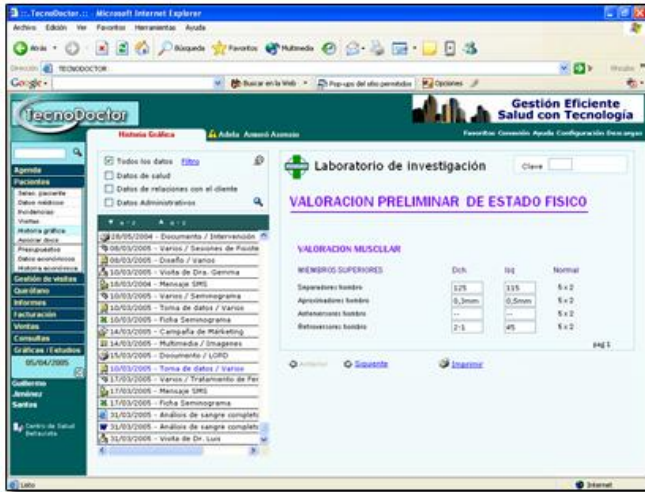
:: TecnoDoctor :: - Microsoft Internet Explorer
Archivo Edición Ver Favoritos Herramientas Ayuda
Atrás Búsqueda Favoritos Multimedia
Dirección TECNODOCTOR
Google Buscar en la Web Pop-ups del sitio permitidos Opciones
Ir Vínculos

TecnoDoctor
Gestión Eficiente
Salud con Tecnología
Historia Gráfica Adela Amorós Asensio
Favoritos Conexión Ayuda Configuración Descargas

Agenda
Pacientes
Selec. paciente
Datos médicos
Evidencias
Visitas
Historia gráfica
Asociar docs
Presupuestos
Datos económicos
Historia económica
Gestión de visitas
Quirófano
Informes
Facturación
Ventas
Consultas
Gráficas / Estudios
05/04/2005
Guillermo
Jiménez
Santos
Centro de Salud Benacota

Todos los datos Filtro
Datos de salud
Datos de relaciones con el cliente
Datos Administrativos
28/05/2004 - Documento / Intervención
08/03/2005 - Varios / Sesiones de Fisiote
08/03/2005 - Diseño / Varios
10/03/2005 - Visita de Dra. Gemma
10/03/2005 - Mensaje SMS
10/03/2005 - Varios / Seminograma
10/03/2005 - Toma de datos / Varios
10/03/2005 - Ficha Seminograma
14/03/2005 - Campaña de Marketing
14/03/2005 - Multimedia / Imagenes
15/03/2005 - Documento / LOPD
16/03/2005 - Toma de datos / Varios
17/03/2005 - Varios / Tratamiento de Fer
17/03/2005 - Mensaje SMS
17/03/2005 - Ficha Seminograma
31/03/2005 - Análisis de sangre complet
31/03/2005 - Análisis de sangre complet
31/03/2005 - Visita de Dr. Luis

Laboratorio de investigación
Clave

VALORACION PRELIMINAR DE ESTADO FISICO

VALORACION MUSCULAR

| MIEMBROS SUPERIORES | Dch. | Izq | Normal |
|---|---|---|---|
| Separadores hombro | 125 | 115 | 5 x 2 |
| Aproximadores hombro | 0,3mm | 0,5mm | 5 x 2 |
| Antepulsores hombro | -- | -- | 5 x 2 |
| Retroversores hombro | 2-1 | 45 | 5 x 2 |

pag 1

Anterior Siguiente Imprimir

Listo
Internet